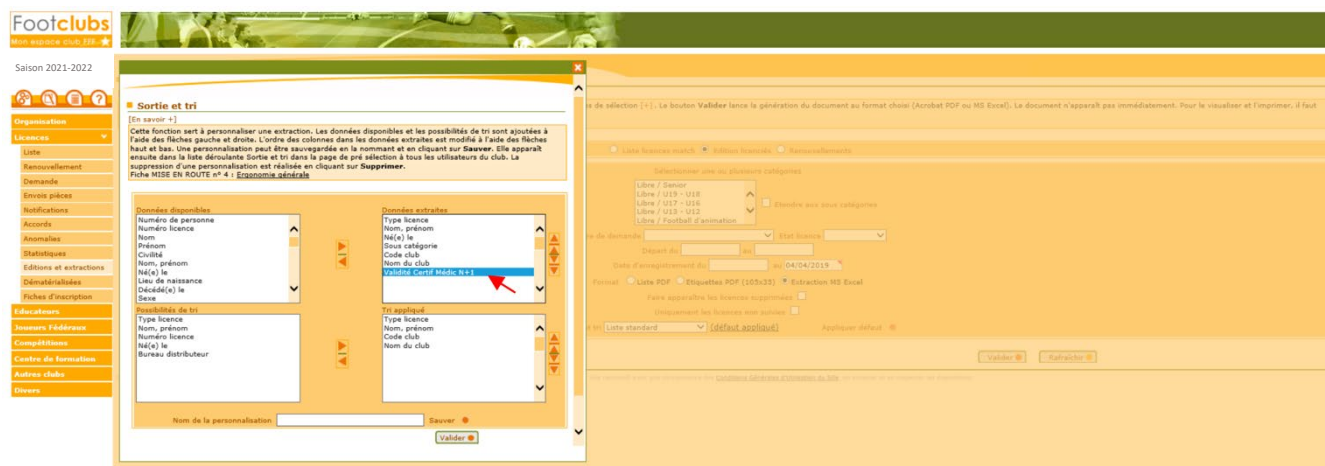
Footclubs
Mon espace club_FFF

Saison 2021-2022

Organisation
Licences
Liste
Renouvellement
Demande
Envois pièces
Notifications
Accords
Anomalies
Statistiques
Editions et extractions
Dématérialisées
Fiches d'inscription
Educateurs
Joueurs Fédéraux
Compétitions
Centre de formation
Autres clubs
Divers

Sortie et tri
[En savoir +]
Cette fonction sert à personnaliser une extraction. Les données disponibles et les possibilités de tri sont ajoutées à l'aide des flèches gauche et droite. L'ordre des colonnes dans les données extraites est modifié à l'aide des flèches haut et bas. Une personnalisation peut être sauvegardée en la nommant et en cliquant sur Sauver. Elle apparaît ensuite dans la liste déroulante Sortie et tri dans la page de pré sélection à tous les utilisateurs du club. La suppression d'une personnalisation est réalisée en cliquant sur Supprimer.
Fiche MISE EN ROUTE n° 4 : Ergonomie générale

Données disponibles
Numéro de personne
Numéro licence
Nom
Prénom
Civilité
Nom, prénom
Né(e) le
Lieu de naissance
Décédé(e) le
Sexe

Données extraites
Type licence
Nom, prénom
Né(e) le
Sous catégorie
Code club
Nom du club
Validité Certif Médic N+1

Possibilités de tri
Type licence
Nom, prénom
Numéro licence
Né(e) le
Bureau distributeur

Tri appliqué
Type licence
Nom, prénom
Code club
Nom du club

Nom de la personnalisation
Sauver
Valider

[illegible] de sélection [+]. Le bouton Valider lance la génération du document au format choisi (Acrobat PDF ou MS Excel). Le document n'apparaît pas immédiatement. Pour le visualiser et l'imprimer, il faut

Liste licences match   Edition licences   Renouvellements
Sélectionner une ou plusieurs catégories
Libre / Senior
Libre / U19 - U18
Libre / U17 - U16
Libre / U15 - U12
Libre / Football d'animation
Etendre aux sous catégories
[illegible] de demande   Etat licence
Départ du   au
Date d'enregistrement du   au 04/04/2019
Format   Liste PDF   Etiquettes PDF (105x35)   Extraction MS Excel
Faire apparaître les licences supprimées
Uniquement les licences non suivies
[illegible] tri Liste standard   (défaut appliqué)   Appliquer défaut
Valider   Rafraîchir
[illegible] Conditions Générales d'utilisation du Site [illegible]